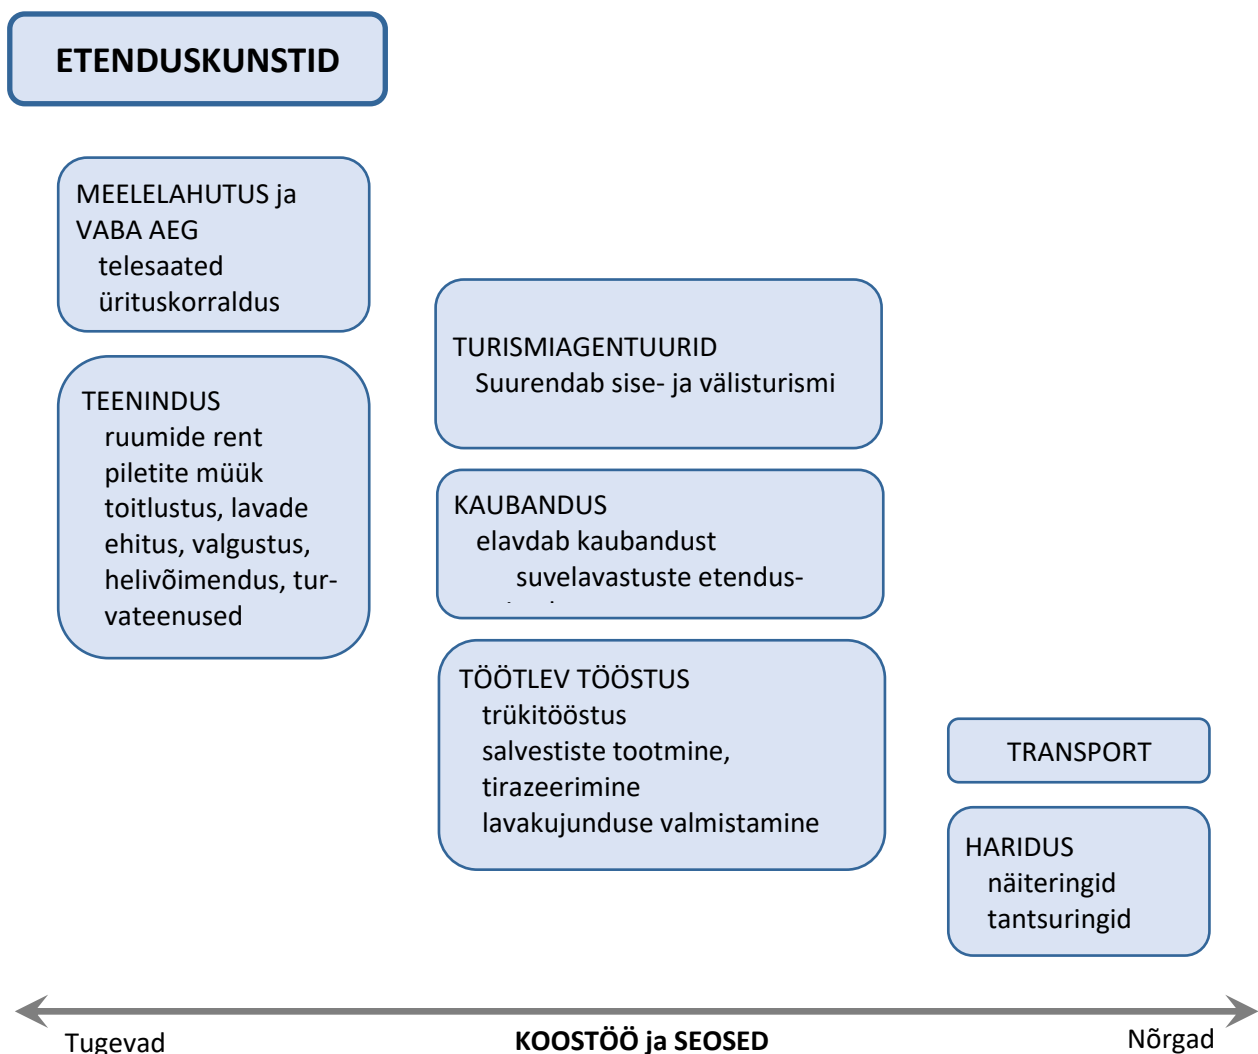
ETENDUSKUNSTID

MEELELAHUTUS ja VABA AEG
telesaated
ürituskorraldus

TEENINDUS
ruumide rent
piletite müük
toitlustus, lavade ehitus, valgustus, helivõimendus, turvateenused

TURISMIAGENTUURID
Suurendab sise- ja välisturismi

KAUBANDUS
elavdab kaubandust
suvelavastuste etendus-
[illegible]

TÖÖTLEV TÖÖSTUS
trükitööstus
salvestiste tootmine, tirazeerimine
lavakujunduse valmistamine

TRANSPORT

HARIDUS
näiteringid
tantsuringid

Tugevad
KOOSTÖÖ ja SEOSED
Nõrgad